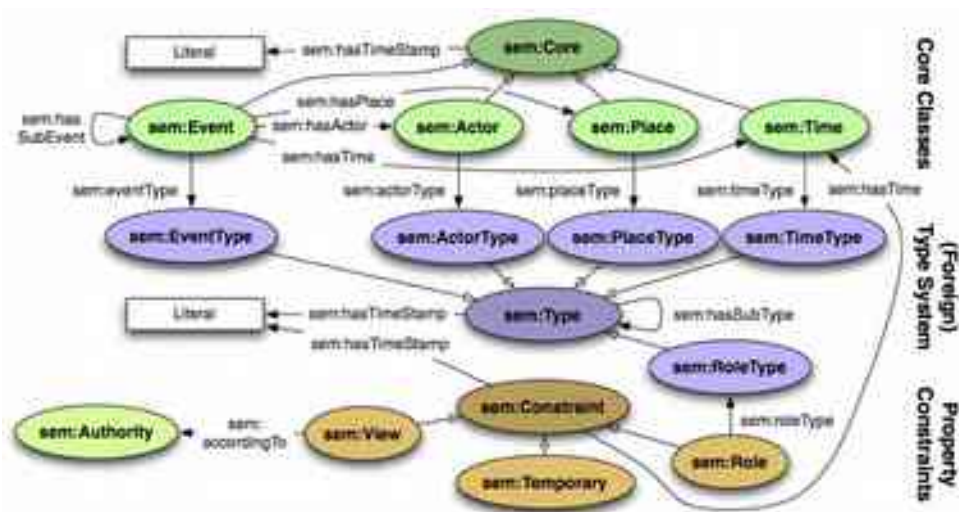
Literal
sem:hasTimeStamp
sem:Core
Core Classes
sem:has SubEvent
sem:Event
sem:hasPlace
sem:hasActor
sem:Actor
sem:Place
sem:Time
sem:hasTime
sem:eventType
sem:actorType
sem:placeType
sem:timeType
sem:hasTime
sem:EventType
sem:ActorType
sem:PlaceType
sem:TimeType
(Foreign) Type System
Literal
sem:hasTimeStamp
sem:Type
sem:hasSubType
sem:hasTimeStamp
sem:RoleType
sem:Authority
sem: accordingTo
sem:View
sem:Constraint
sem:roleType
sem:Role
sem:Temporary
Property Constraints